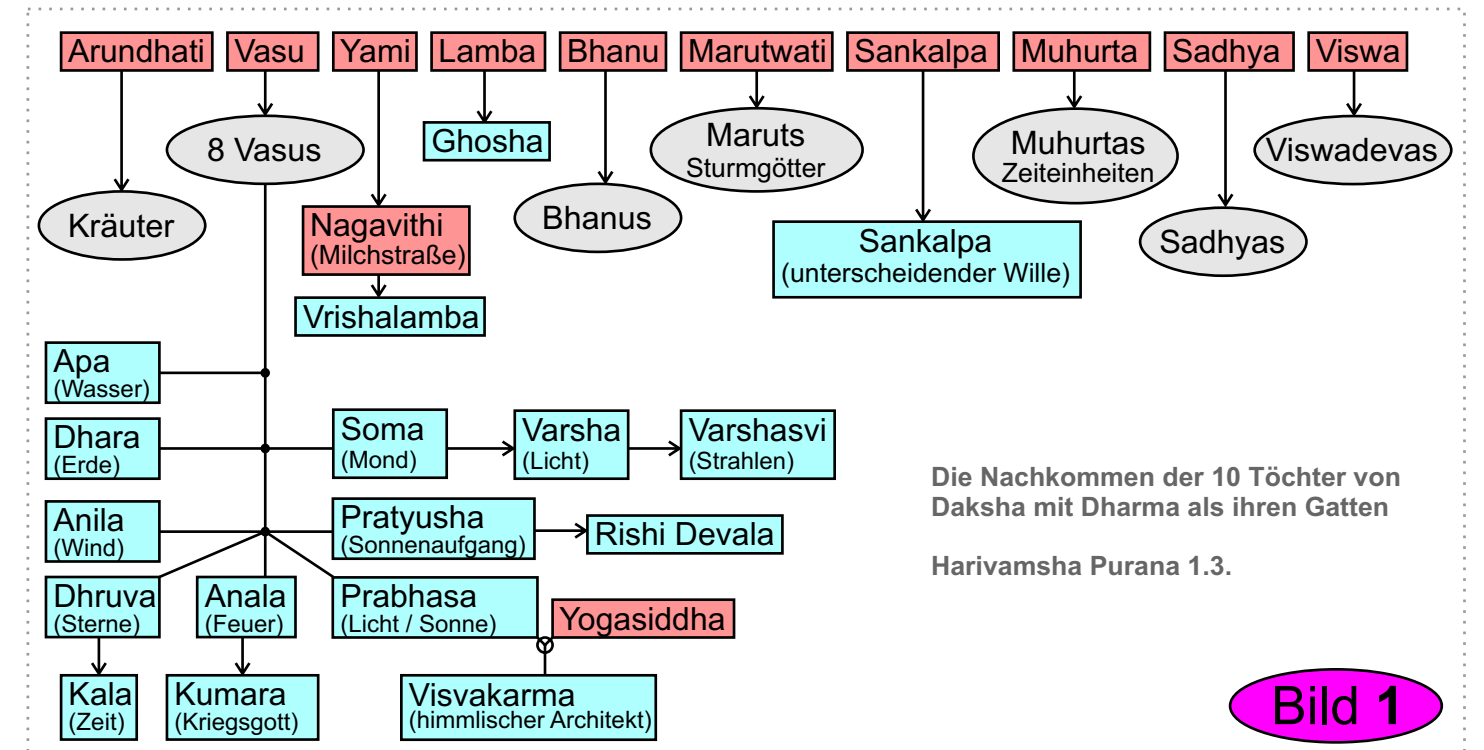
Arundhati
Vasu
Yami
Lamba
Bhanu
Marutwati
Sankalpa
Muhurta
Sadhya
Viswa

Kräuter
8 Vasus
Nagavithi (Milchstraße)
Vrishalamba
Ghosha
Bhanus
Maruts Sturmgötter
Sankalpa (unterscheidender Wille)
Muhurtas Zeiteinheiten
Sadhyas
Viswadevas

Apa (Wasser)
Dhara (Erde)
Soma (Mond)
Varsha (Licht)
Varshasvi (Strahlen)
Anila (Wind)
Pratyusha (Sonnenaufgang)
Rishi Devala
Dhruva (Sterne)
Anala (Feuer)
Prabhasa (Licht / Sonne)
Yogasiddha
Kala (Zeit)
Kumara (Kriegsgott)
Visvakarma (himmlischer Architekt)

Die Nachkommen der 10 Töchter von Daksha mit Dharma als ihren Gatten

Harivamsha Purana 1.3.

Bild 1